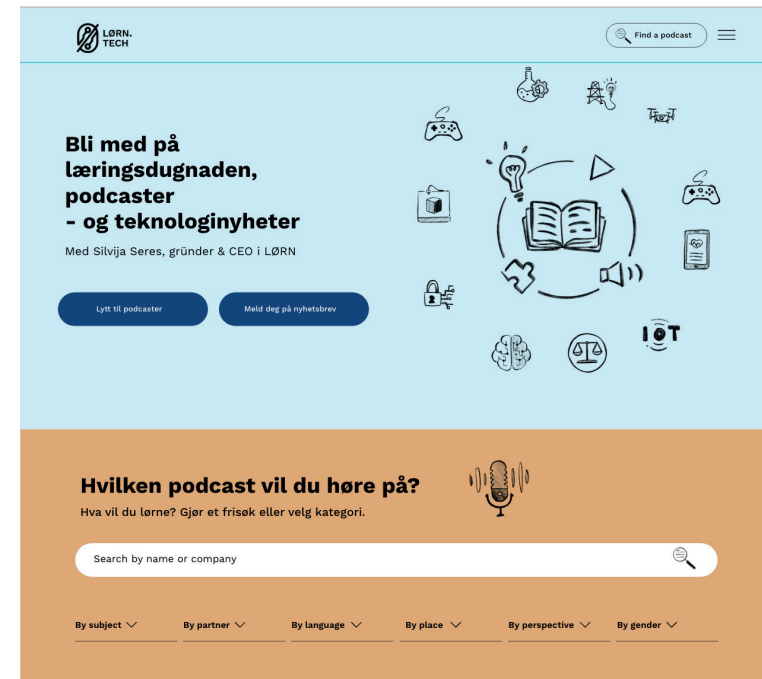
LØRN. TECH

Find a podcast

Bli med på læringsdugnaden, podcaster - og teknologinyheter

Med Silvija Seres, gründer & CEO i LØRN

Lytt til podcaster

Meld deg på nyhetsbrev

IOT

Hvilken podcast vil du høre på?

Hva vil du lørne? Gjør et frisøk eller velg kategori.

Search by name or company

By subject

By partner

By language

By place

By perspective

By gender